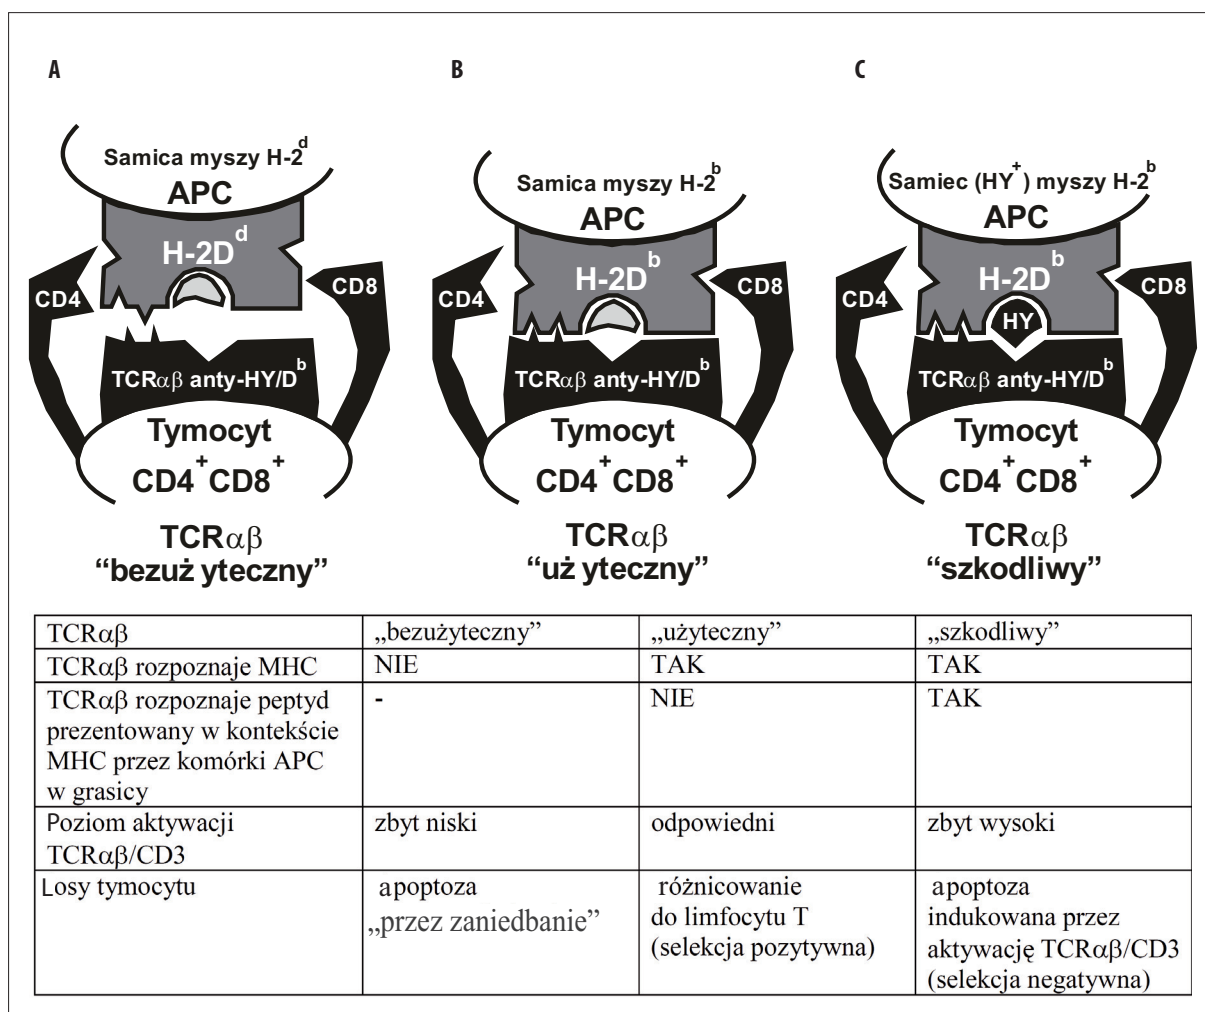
A

Samica myszy H-2$^{d}$

APC

H-2D$^{d}$

CD4

CD8

TCRαβ anty-HY/D$^{b}$

Tymocyt

CD4$^{+}$CD8$^{+}$

TCRαβ

“bezuż yteczny”

B

Samica myszy H-2$^{b}$

APC

H-2D$^{b}$

CD4

CD8

TCRαβ anty-HY/D$^{b}$

Tymocyt

CD4$^{+}$CD8$^{+}$

TCRαβ

“uż yteczny”

C

Samiec (HY$^{+}$) myszy H-2$^{b}$

APC

H-2D$^{b}$

HY

CD4

CD8

TCRαβ anty-HY/D$^{b}$

Tymocyt

CD4$^{+}$CD8$^{+}$

TCRαβ

“szkodliwy”

| TCRαβ | „bezużyteczny” | „użyteczny” | „szkodliwy” |
|---|---|---|---|
| TCRαβ rozpoznaje MHC | NIE | TAK | TAK |
| TCRαβ rozpoznaje peptyd prezentowany w kontekście MHC przez komórki APC w grasicy | - | NIE | TAK |
| Poziom aktywacji TCRαβ/CD3 | zbyt niski | odpowiedni | zbyt wysoki |
| Losy tymocytu | apoptoza „przez zaniedbanie” | różnicowanie do limfocytu T (selekcja pozytywna) | apoptoza indukowana przez aktywację TCRαβ/CD3 (selekcja negatywna) |